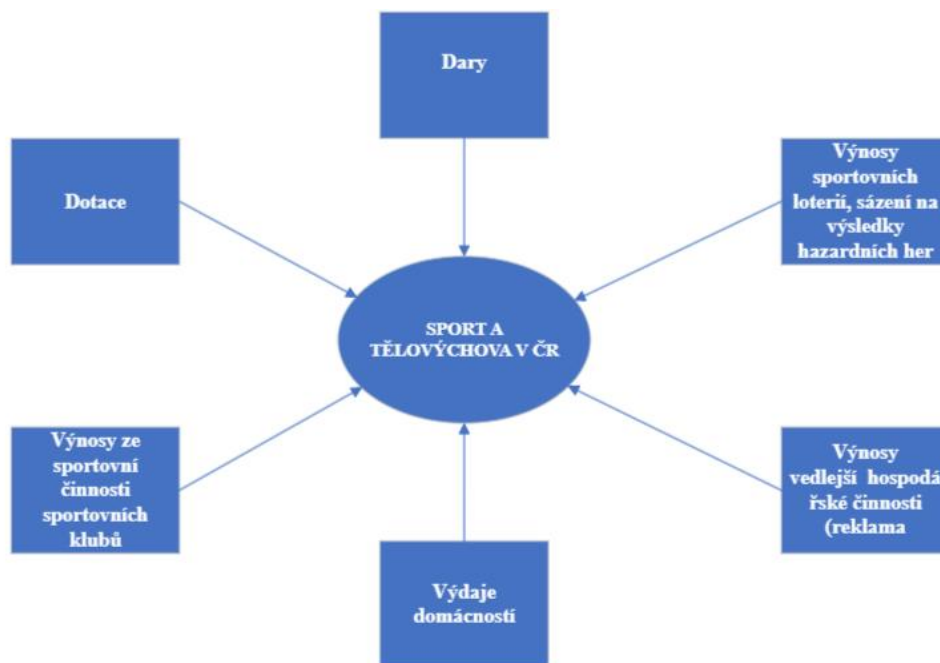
Dary

Dotace

Výnosy sportovních loterií, sázení na výsledky hazardních her

SPORT A TĚLOVÝCHOVA V ČR

Výnosy ze sportovní činnosti sportovních klubů

Výnosy vedlejší hospodá řské činnosti (reklama

Výdaje domácností